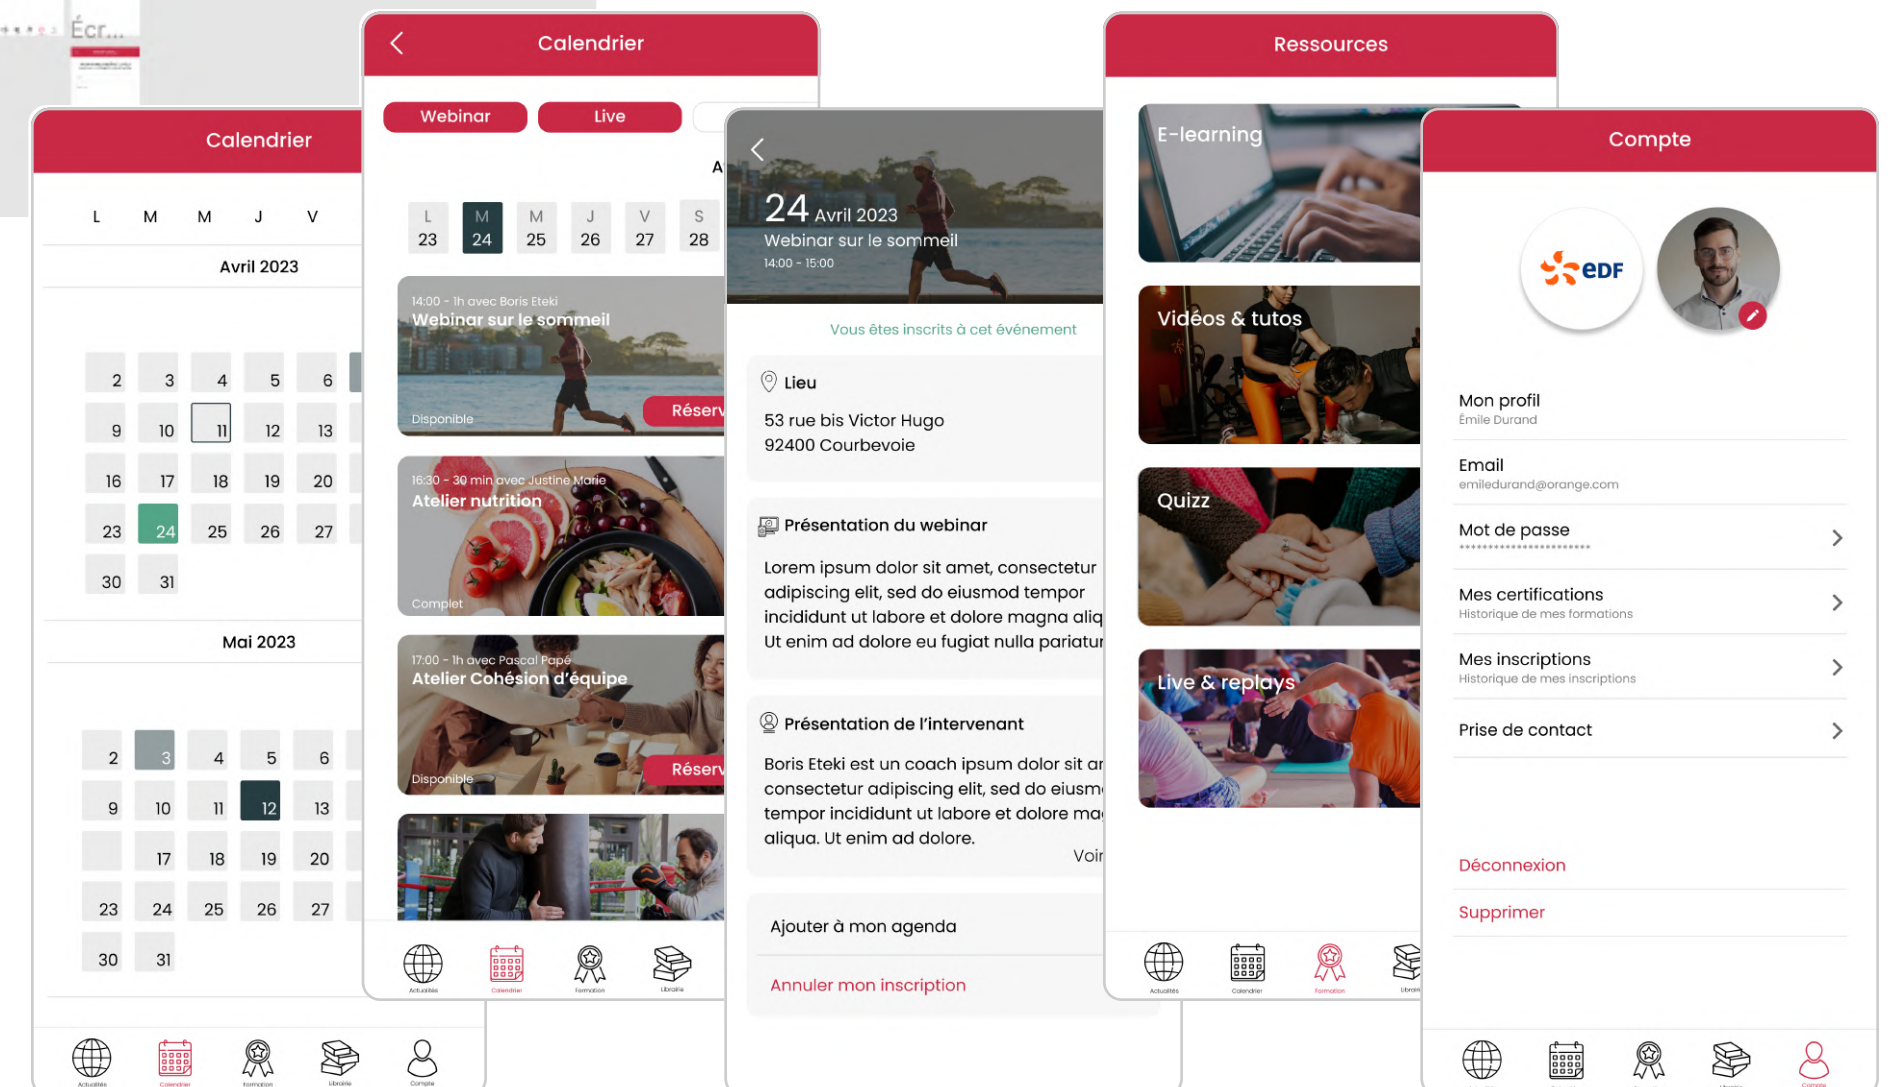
Écr...

Calendrier

L M M J V

Avril 2023

2 3 4 5 6
9 10 11 12 13
16 17 18 19 20
23 24 25 26 27
30 31

Mai 2023

2 3 4 5 6
9 10 11 12 13
17 18 19 20
23 24 25 26 27
30 31

Actualités Calendrier Formation Librairie Compte

Calendrier

Webinar Live

A

L 23 M 24 M 25 J 26 V 27 S 28

14:00 - 1h avec Boris Eteki
Webinar sur le sommeil
Disponible
Réserv

16:30 - 30 min avec Justine Marie
Atelier nutrition
Complet

17:00 - 1h avec Pascal Papé
Atelier Cohésion d'équipe
Disponible
Réserv

Actualités Calendrier Formation Librairie

24 Avril 2023
Webinar sur le sommeil
14:00 - 15:00

Vous êtes inscrits à cet événement

Lieu
53 rue bis Victor Hugo
92400 Courbevoie

Présentation du webinar
Lorem ipsum dolor sit amet, consectetur adipiscing elit, sed do eiusmod tempor incididunt ut labore et dolore magna aliq Ut enim ad dolore eu fugiat nulla pariatur

Présentation de l'intervenant
Boris Eteki est un coach lorem ipsum dolor sit ar consectetur adipiscing elit, sed do eiusm tempor incididunt ut labore et dolore ma aliqua. Ut enim ad dolore.
Voir

Ajouter à mon agenda
Annuler mon inscription

Ressources

E-learning
Vidéos & tutos
Quizz
Live & replays

Actualités Calendrier Formation Librairie

Compte

eDF

Mon profil
Émile Durand
Email
emiledurand@orange.com
Mot de passe
••••••••••••••••••••••
Mes certifications
Historique de mes formations
Mes inscriptions
Historique de mes inscriptions
Prise de contact

Déconnexion
Supprimer